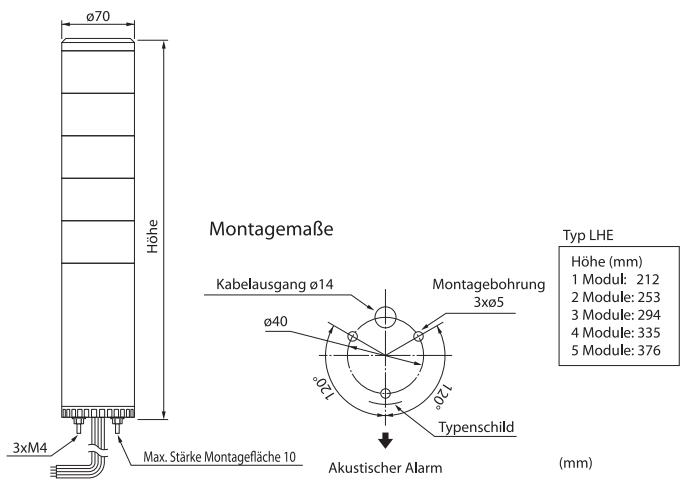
ø70

Höhe

3xM4

Max. Stärke Montagefläche 10

Montagemaße

Kabelausgang ø14

Montagebohrung 3xø5

ø40

120°

120°

Typenschild

Akustischer Alarm

Typ LHE

Höhe (mm)
1 Modul: 212
2 Module: 253
3 Module: 294
4 Module: 335
5 Module: 376

(mm)